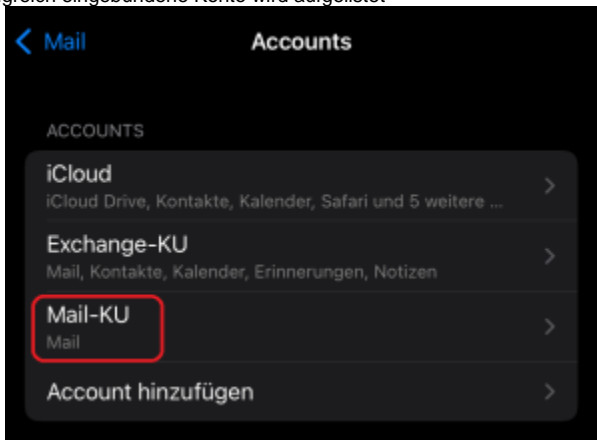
greich eingebundene Konto wird aufgelistet

Mail

Accounts

ACCOUNTS

iCloud
iCloud Drive, Kontakte, Kalender, Safari und 5 weitere ...

Exchange-KU
Mail, Kontakte, Kalender, Erinnerungen, Notizen

Mail-KU
Mail

Account hinzufügen